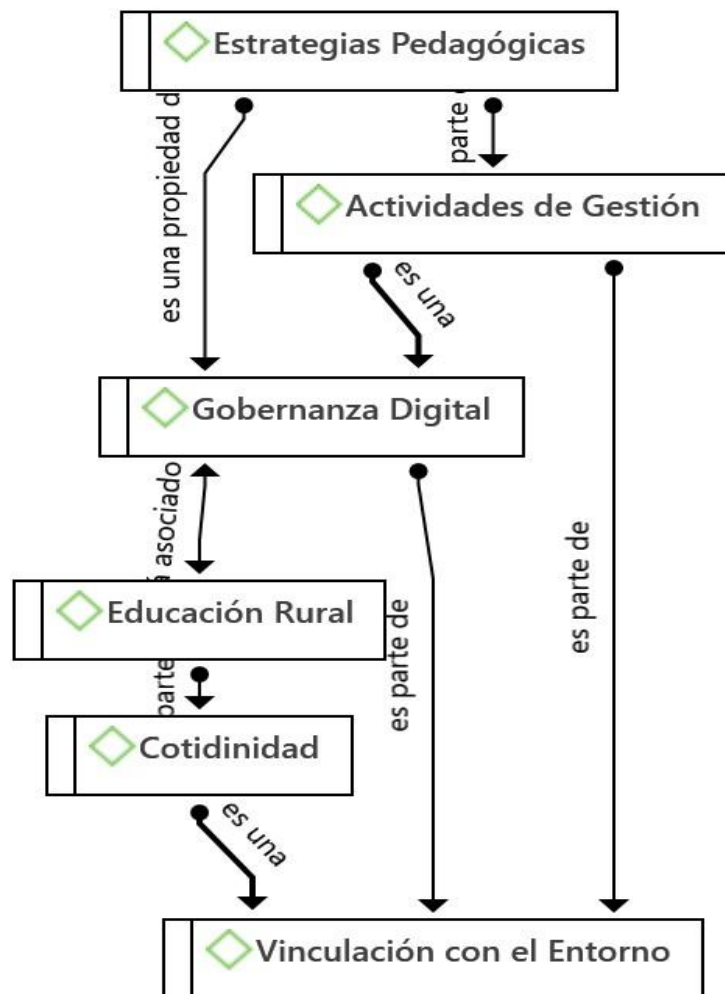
Estrategias Pedagógicas

es una propiedad d

parte

Actividades de Gestión

es una

Gobernanza Digital

á asociado

Educación Rural

parte

Cotidinidad

es una

es parte de

es parte de

Vinculación con el Entorno